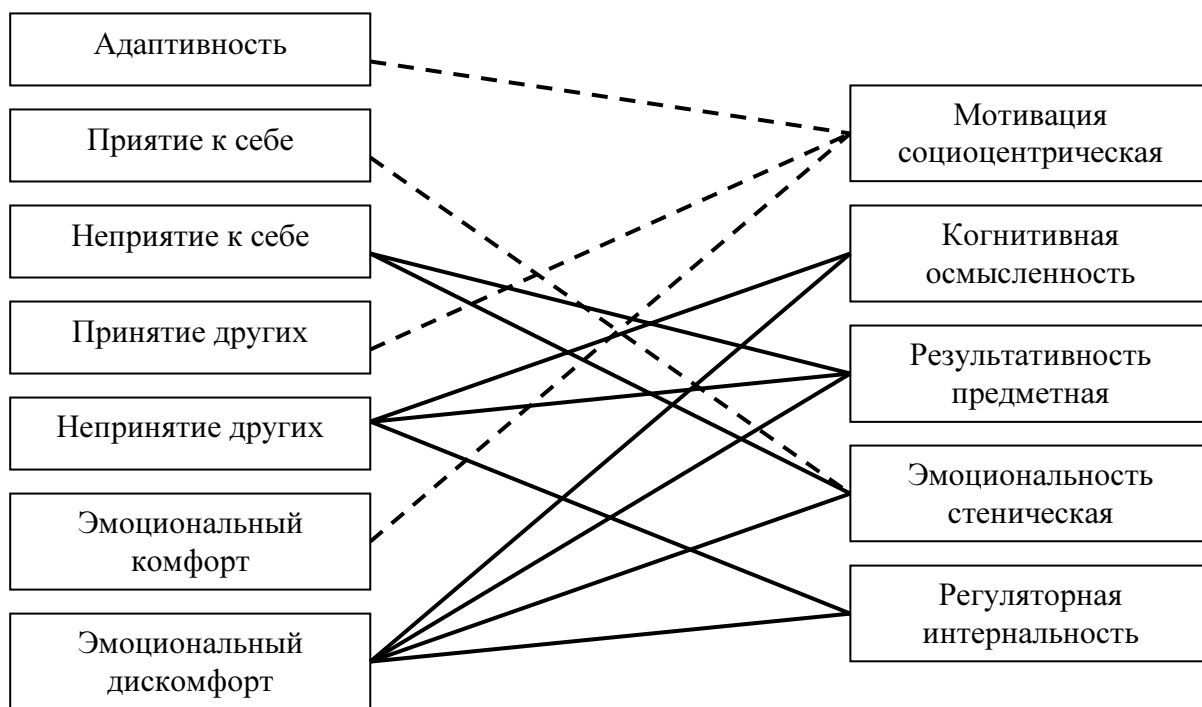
Адаптивность

Приятие к себе

Неприятие к себе

Принятие других

Непринятие других

Эмоциональный комфорт

Эмоциональный дискомфорт

Мотивация социоцентрическая

Когнитивная осмысленность

Результативность предметная

Эмоциональность стеническая

Регуляторная интернальность